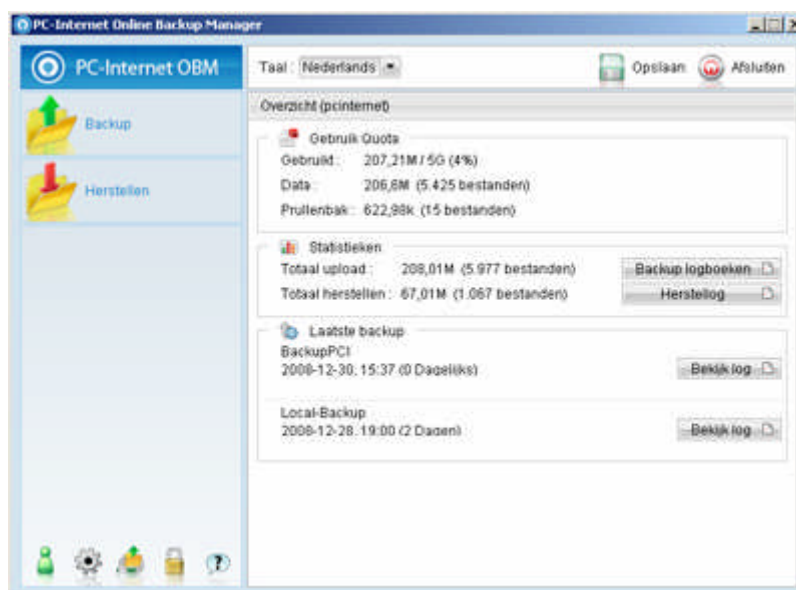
PC-Internet Online Backup Manager

PC-Internet OBM

Backup

Herstellen

Taal : Nederlands

Opslaan

Afsluiten

Overzicht (pcinternet)

Gebruik Quota

Gebruikt : 207,21M / 5G (4%)

Data : 206,6M (5.425 bestanden)

Prullenbak : 622,98k (15 bestanden)

Statistieken

Totaal upload : 208,01M (5.977 bestanden)

Totaal herstellen : 67,01M (1.067 bestanden)

Backup logboeken

Herstellog

Laatste backup

BackupPCI

2008-12-30, 15:37 (0 Dagelijks)

Bekijk log

Local-Backup

2008-12-28, 19:00 (2 Dagen)

Bekijk log